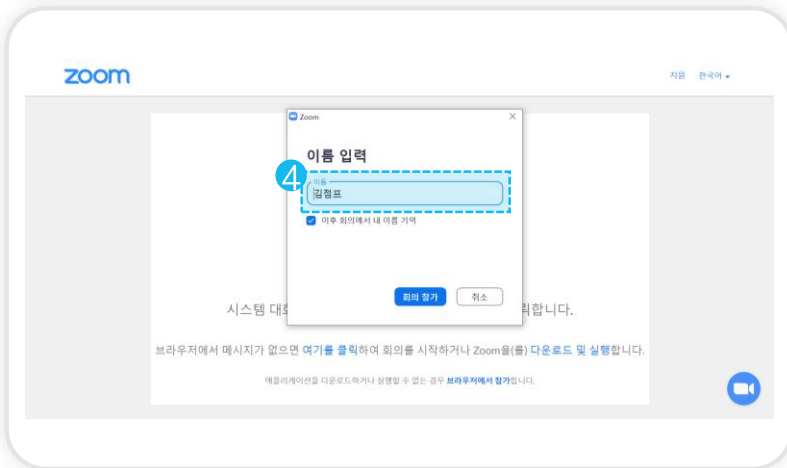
zoom

지원 한국어

Zoom

이름 입력

4

이름

김점프

이후 회의에서 내 이름 기억

회의 참가 취소

시스템 대화 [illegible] 릭합니다.

브라우저에서 메시지가 없으면 여기를 클릭하여 회의를 시작하거나 Zoom을(를) 다운로드 및 실행합니다.

애플리케이션을 다운로드하거나 실행할 수 없는 경우 브라우저에서 참가합니다.